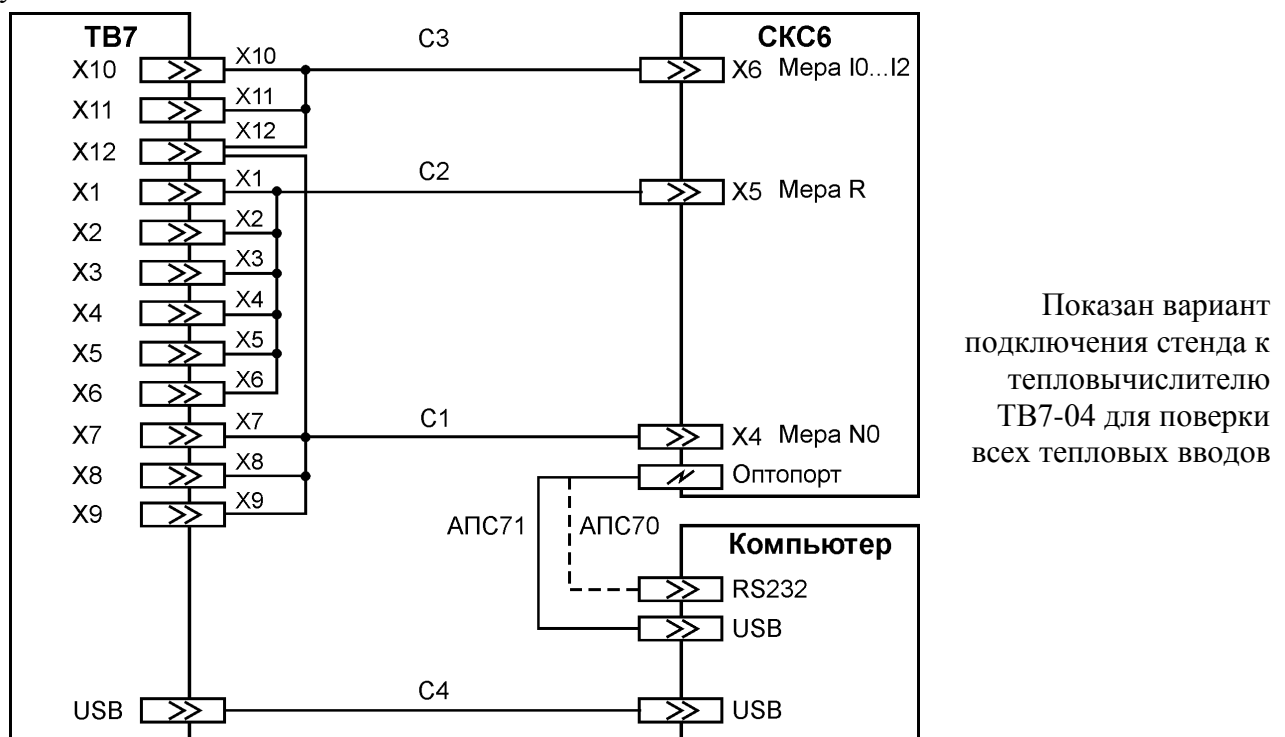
ТВ7
X10
X11
X12
X1
X2
X3
X4
X5
X6
X7
X8
X9
USB

X10
X11
X12
X1
X2
X3
X4
X5
X6
X7
X8
X9

C3
C2
C1
C4

СКС6
X6 Мера I0...I2
X5 Мера R
X4 Мера N0
Оптопорт

АПС71
АПС70

Компьютер
RS232
USB
USB

Показан вариант подключения стенда к тепловычислителю ТВ7-04 для поверки всех тепловых вводов